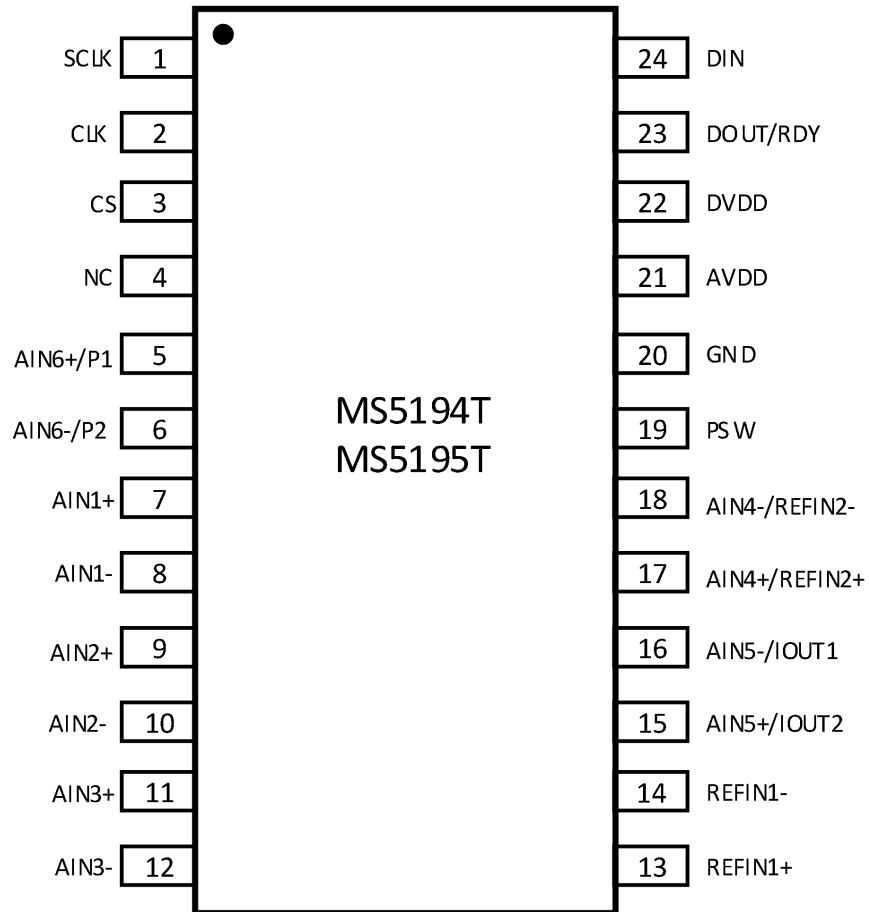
SCLK 1
CLK 2
CS 3
NC 4
AIN6+/P1 5
AIN6-/P2 6
AIN1+ 7
AIN1- 8
AIN2+ 9
AIN2- 10
AIN3+ 11
AIN3- 12

MS5194T
MS5195T

24 DIN
23 DOUT/RDY
22 DVDD
21 AVDD
20 GND
19 PSW
18 AIN4-/REFIN2-
17 AIN4+/REFIN2+
16 AIN5-/IOUT1
15 AIN5+/IOUT2
14 REFIN1-
13 REFIN1+